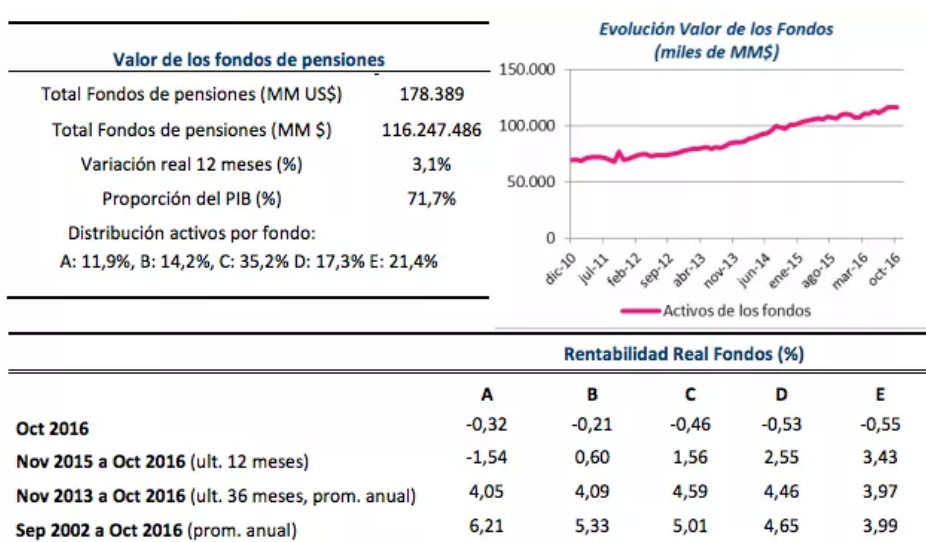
Valor de los fondos de pensiones

| | |
|---|---|
| Total Fondos de pensiones (MM US$) | 178.389 |
| Total Fondos de pensiones (MM $) | 116.247.486 |
| Variación real 12 meses (%) | 3,1% |
| Proporción del PIB (%) | 71,7% |

Distribución activos por fondo:
A: 11,9%, B: 14,2%, C: 35,2% D: 17,3% E: 21,4%

Evolución Valor de los Fondos
(miles de MM$)

150.000
100.000
50.000
0

dic-10 jul-11 feb-12 sep-12 abr-13 nov-13 jun-14 ene-15 ago-15 mar-16 oct-16

Activos de los fondos

Rentabilidad Real Fondos (%)

| | A | B | C | D | E |
|---|---|---|---|---|---|
| Oct 2016 | -0,32 | -0,21 | -0,46 | -0,53 | -0,55 |
| Nov 2015 a Oct 2016 (ult. 12 meses) | -1,54 | 0,60 | 1,56 | 2,55 | 3,43 |
| Nov 2013 a Oct 2016 (ult. 36 meses, prom. anual) | 4,05 | 4,09 | 4,59 | 4,46 | 3,97 |
| Sep 2002 a Oct 2016 (prom. anual) | 6,21 | 5,33 | 5,01 | 4,65 | 3,99 |